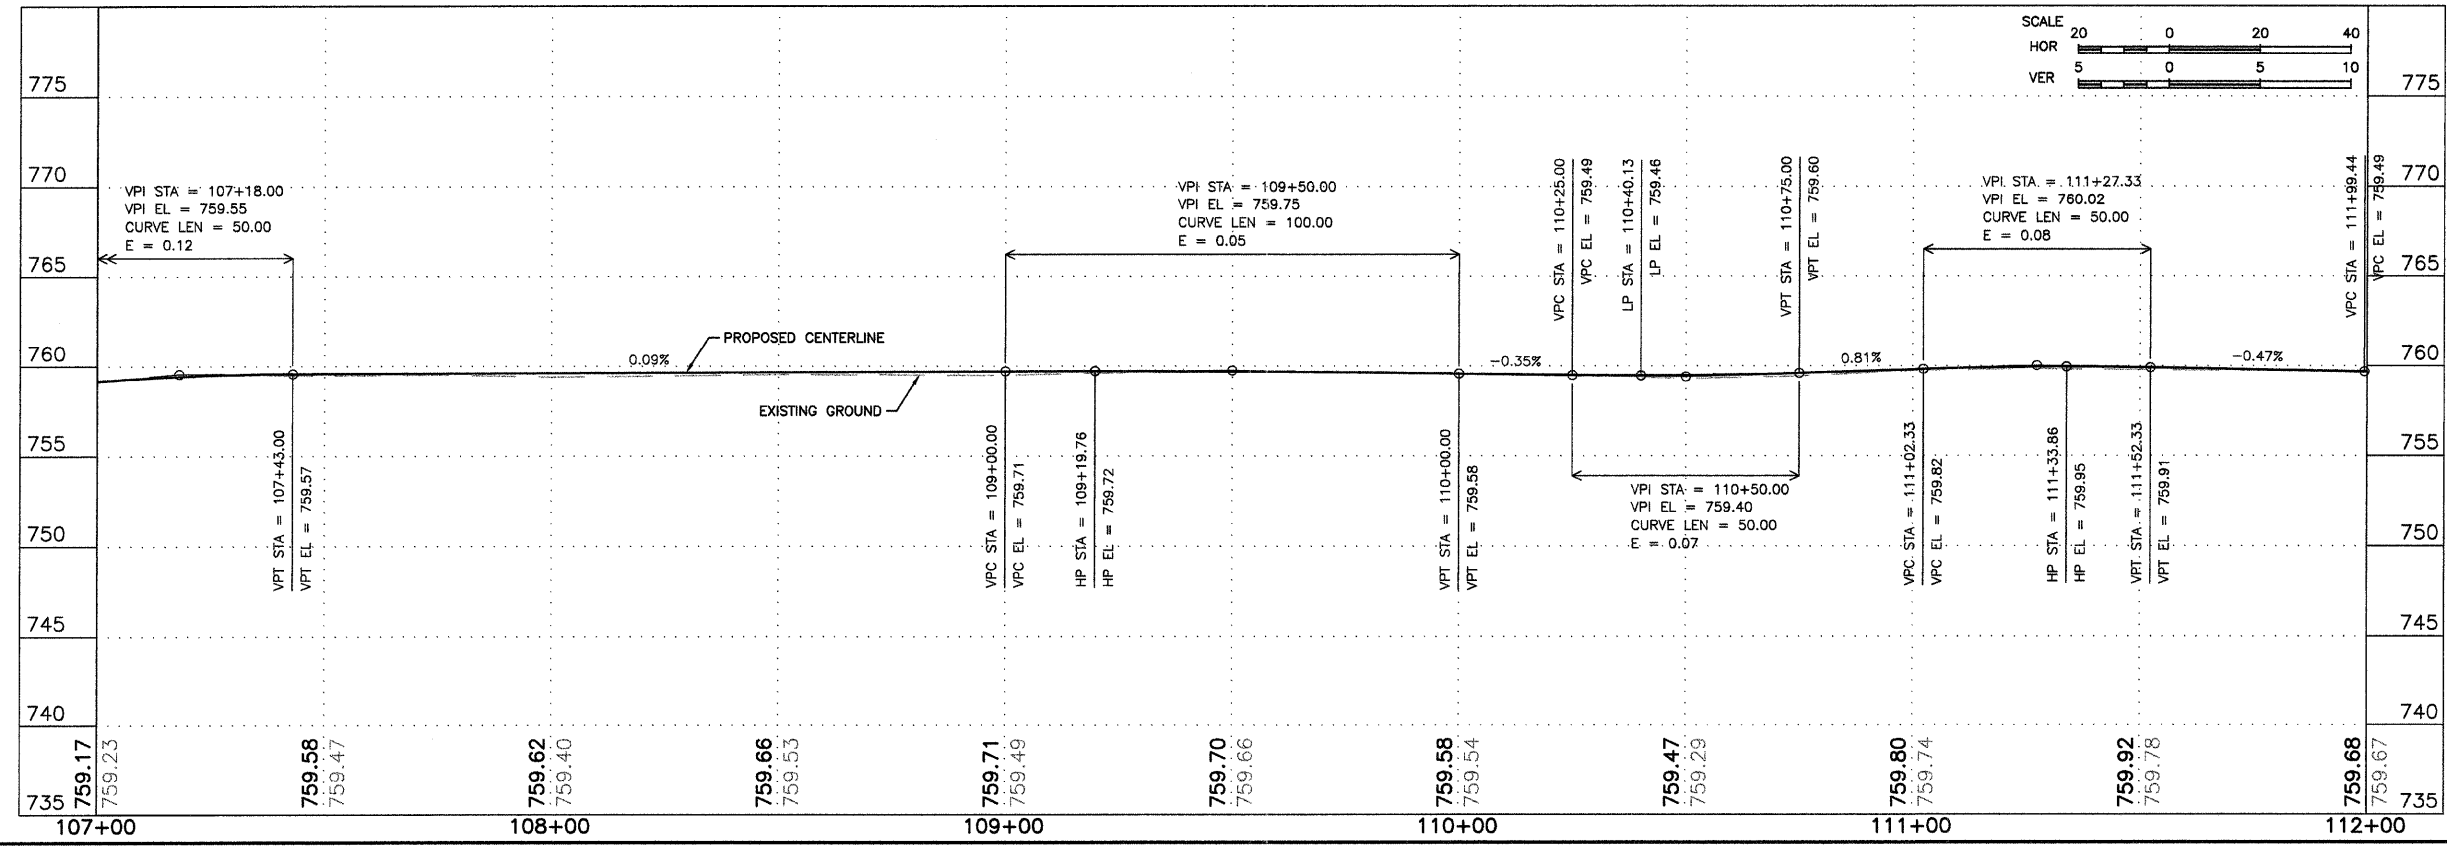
SCALE
HOR 20 0 20 40
VER 5 0 5 10

775
770
765
760
755
750
745
740
735

775
770
765
760
755
750
745
740
735

VPI STA = 107+18.00
VPI EL = 759.55
CURVE LEN = 50.00
E = 0.12

VPI STA = 109+50.00
VPI EL = 759.75
CURVE LEN = 100.00
E = 0.05

VPC STA = 110+25.00
VPC EL = 759.49
LP STA = 110+40.13
LP EL = 759.46
VPT STA = 110+75.00
VPT EL = 759.60

VPI STA = 111+27.33
VPI EL = 760.02
CURVE LEN = 50.00
E = 0.08

VPC STA = 111+99.44
VPC EL = 759.49

PROPOSED CENTERLINE
0.09%
-0.35%
0.81%
-0.47%
EXISTING GROUND

VPT STA = 107+43.00
VPT EL = 759.57
VPC STA = 109+00.00
VPC EL = 759.71
HP STA = 109+19.76
HP EL = 759.72
VPT STA = 110+00.00
VPT EL = 759.58

VPI STA = 110+50.00
VPI EL = 759.40
CURVE LEN = 50.00
E = 0.07

VPC STA = 111+02.33
VPC EL = 759.82
HP STA = 111+33.86
HP EL = 759.95
VPT STA = 111+52.33
VPT EL = 759.91

759.17 759.23
759.58 759.47
759.62 759.40
759.66 759.53
759.71 759.49
759.70 759.66
759.58 759.54
759.47 759.29
759.80 759.74
759.92 759.78
759.68 759.67

107+00
108+00
109+00
110+00
111+00
112+00